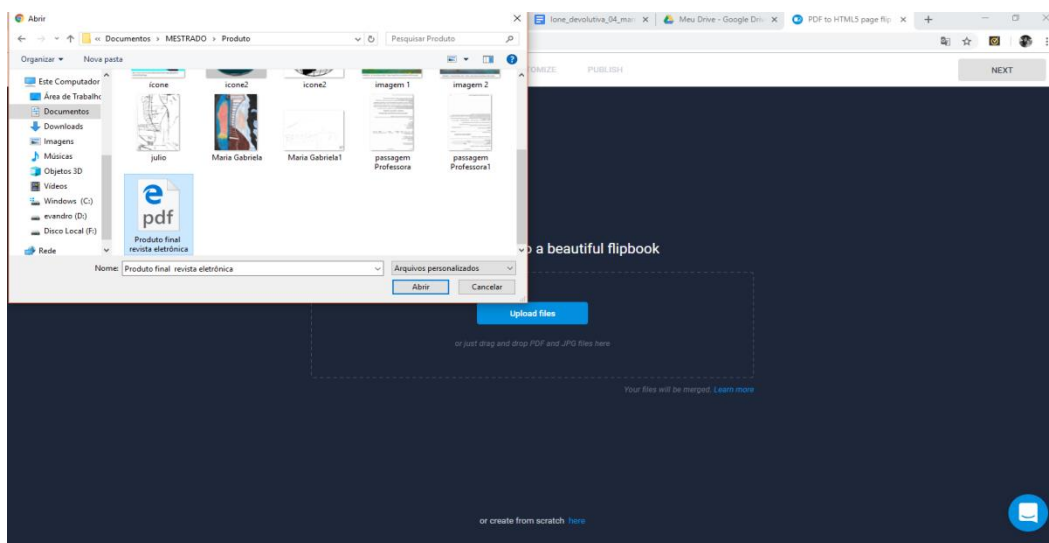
Abrir

« Documentos › MESTRADO › Produto

Pesquisar Produto

Organizar ▾ Nova pasta

Este Computador
Área de Trabalho
Documentos
Downloads
Imagens
Músicas
Objetos 3D
Vídeos
Windows (C:)
evandro (D:)
Disco Local (F:)
Rede

icone
icone2
icone2
imagem 1
imagem 2
julio
Maria Gabriela
Maria Gabriela1
passagem Professora
passagem Professora1
Produto final revista eletrônica

Nome: Produto final revista eletrônica
Arquivos personalizados
Abrir
Cancelar

Ione_devolutiva_04_mar
Meu Drive - Google Driv
PDF to HTML5 page flip

OMIZE PUBLISH

NEXT

o a beautiful flipbook

Upload files

or just drag and drop PDF and JPG files here

Your files will be merged. Learn more

or create from scratch here